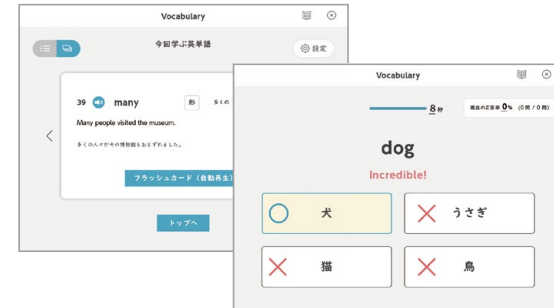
Vocabulary

今回学ぶ英単語

設定

39 many 形 多くの

Many people visited the museum.

多くの人々がその博物館をおとずれた。

フラッシュカード（自動再生）

トップへ

Vocabulary

8秒

現在の正答率 0%（0問 / 0問）

dog

Incredible!

犬

うさぎ

猫

鳥